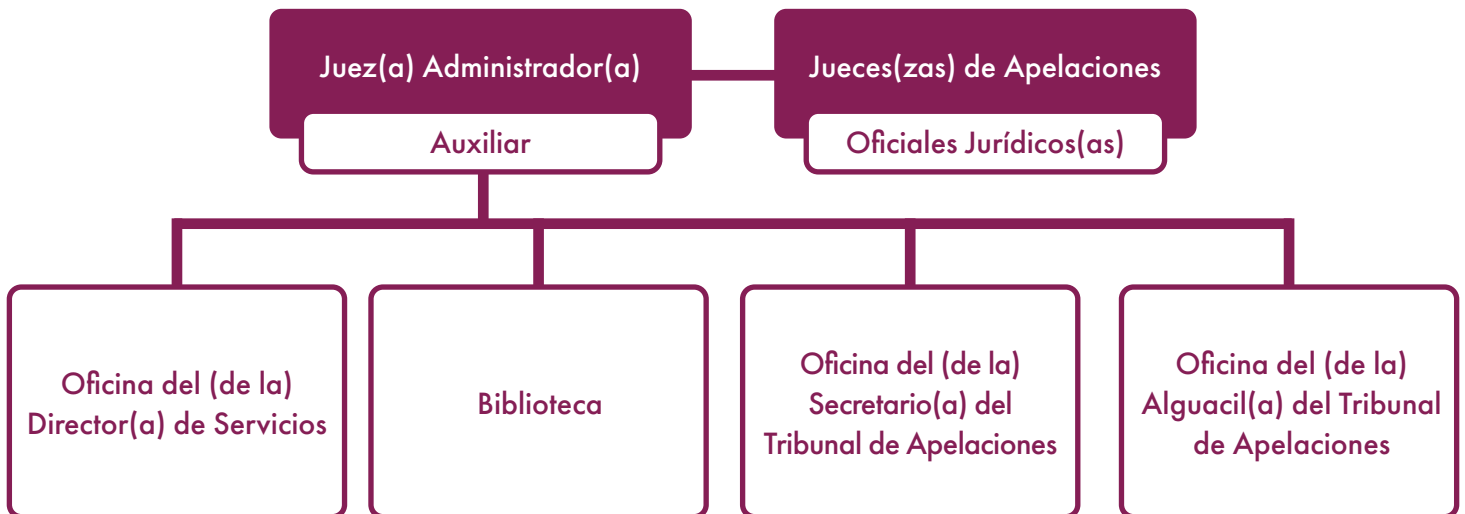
Juez(a) Administrador(a)

Auxiliar

Jueces(zas) de Apelaciones

Oficiales Jurídicos(as)

Oficina del (de la) Director(a) de Servicios

Biblioteca

Oficina del (de la) Secretario(a) del Tribunal de Apelaciones

Oficina del (de la) Alguacil(a) del Tribunal de Apelaciones